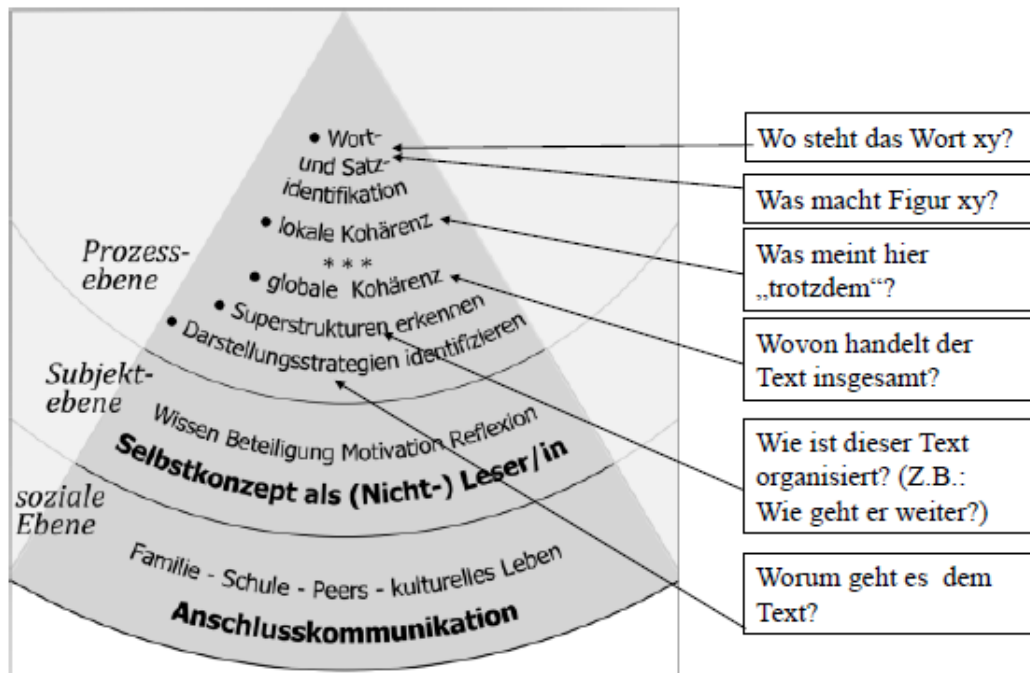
• Wort- und Satzidentifikation

• lokale Kohärenz

* * *

• globale Kohärenz

• Superstrukturen erkennen

• Darstellungsstrategien identifizieren

Prozessebene

Subjektebene

Wissen Beteiligung Motivation Reflexion

Selbstkonzept als (Nicht-) Leser/in

soziale Ebene

Familie - Schule - Peers - kulturelles Leben

Anschlusskommunikation

Wo steht das Wort xy?

Was macht Figur xy?

Was meint hier „trotzdem“?

Wovon handelt der Text insgesamt?

Wie ist dieser Text organisiert? (Z.B.: Wie geht er weiter?)

Worum geht es dem Text?